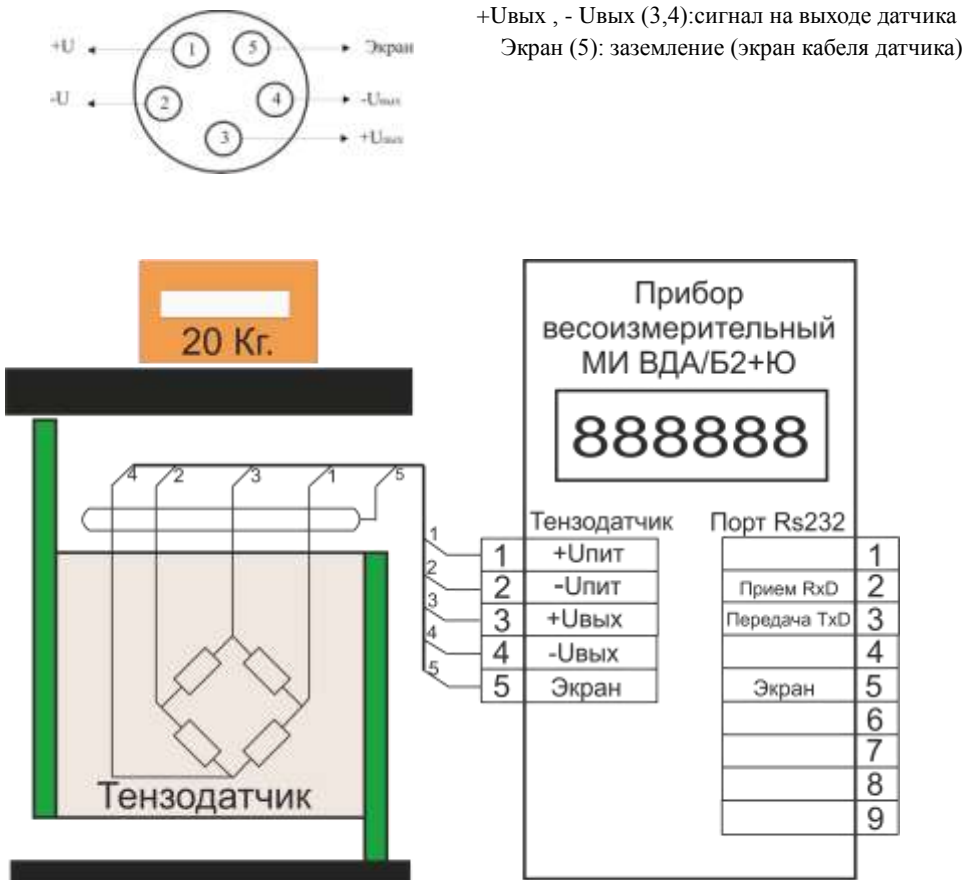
+U 1 5 Экран
-U 2 4 -Uвых
3 +Uвых

+Uвых , - Uвых (3,4):сигнал на выходе датчика
Экран (5): заземление (экран кабеля датчика)

20 Кг.

4 2 3 1 5

Тензодатчик

Прибор весоизмерительный МИ ВДА/Б2+Ю

888888

1
2
3
4
5

| | Тензодатчик |
|---|---|
| 1 | +Uпит |
| 2 | -Uпит |
| 3 | +Uвых |
| 4 | -Uвых |
| 5 | Экран |

| Порт Rs232 | |
|---|---|
| | 1 |
| Прием RxD | 2 |
| Передача TxD | 3 |
| | 4 |
| Экран | 5 |
| | 6 |
| | 7 |
| | 8 |
| | 9 |